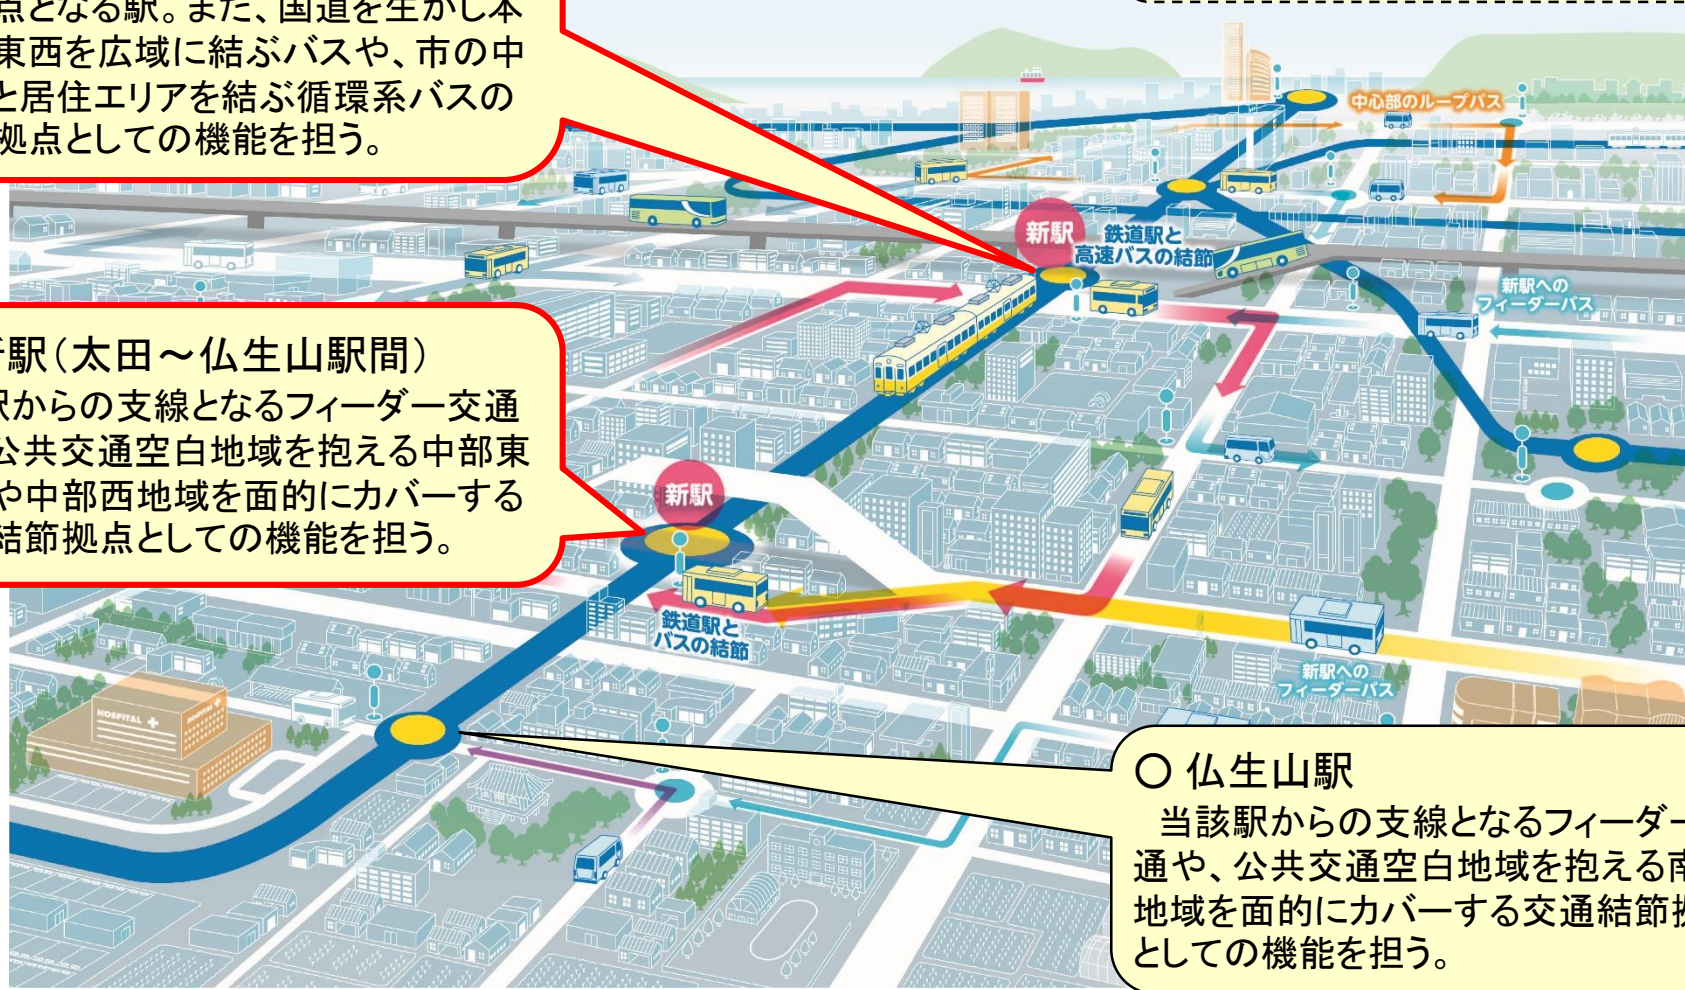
点となる駅。また、国道を生かし本
東西を広域に結ぶバスや、市の中
と居住エリアを結ぶ循環系バスの
拠点としての機能を担う。

中心部のループバス

新駅

鉄道駅と
高速バスの結節

新駅への
フィーダーバス

駅(太田～仏生山駅間)
駅からの支線となるフィーダー交通
公共交通空白地域を抱える中部東
や中部西地域を面的にカバーする
結節拠点としての機能を担う。

新駅

鉄道駅と
バスの結節

新駅への
フィーダーバス

HOSPITAL

○ 仏生山駅
当該駅からの支線となるフィーダー
通や、公共交通空白地域を抱える南
地域を面的にカバーする交通結節
としての機能を担う。